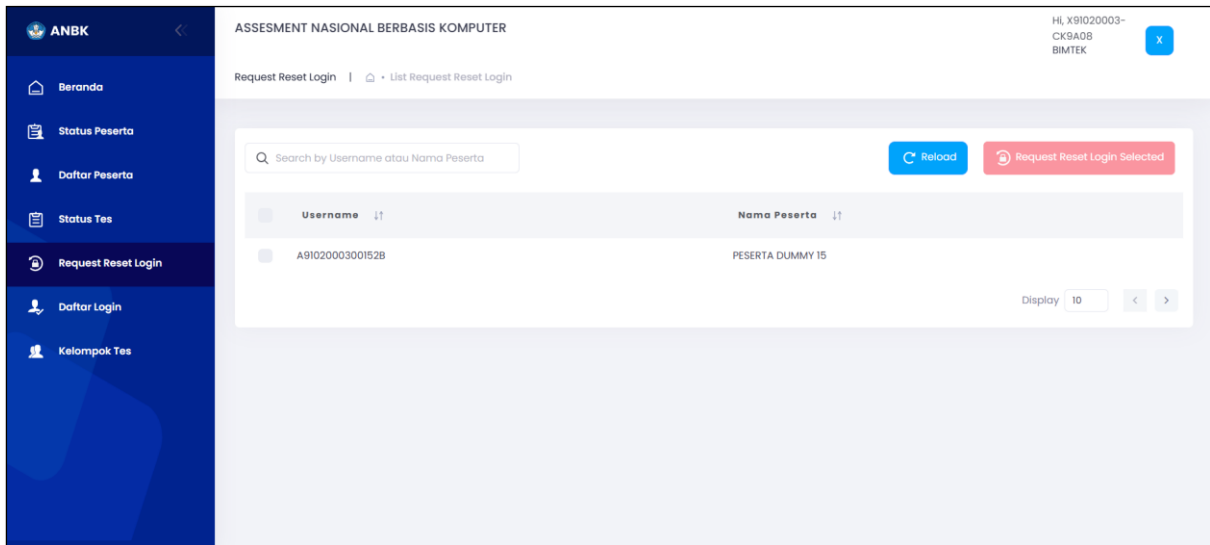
ANBK

Beranda
Status Peserta
Daftar Peserta
Status Tes
Request Reset Login
Daftar Login
Kelompok Tes

ASSESMENT NASIONAL BERBASIS KOMPUTER

Hi, X91020003-CK9A08
BIMTEK

X

Request Reset Login | • List Request Reset Login

Search by Username atau Nama Peserta

Reload

Request Reset Login Selected

| | Username | Nama Peserta |
|---|---|---|
| | A9102000300152B | PESERTA DUMMY 15 |

Display 10